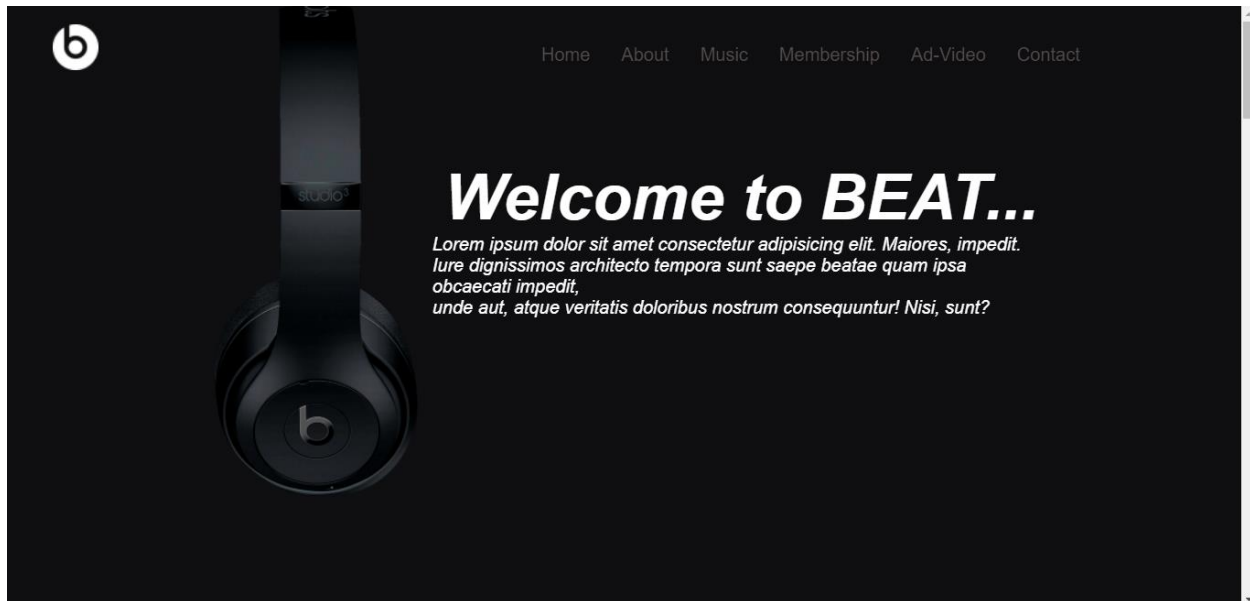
Home About Music Membership Ad-Video Contact

studio³

Welcome to BEAT...

Lorem ipsum dolor sit amet consectetur adipisicing elit. Maiores, impedit. Iure dignissimos architecto tempora sunt saepe beatae quam ipsa obcaecati impedit,
unde aut, atque veritatis doloribus nostrum consequuntur! Nisi, sunt?